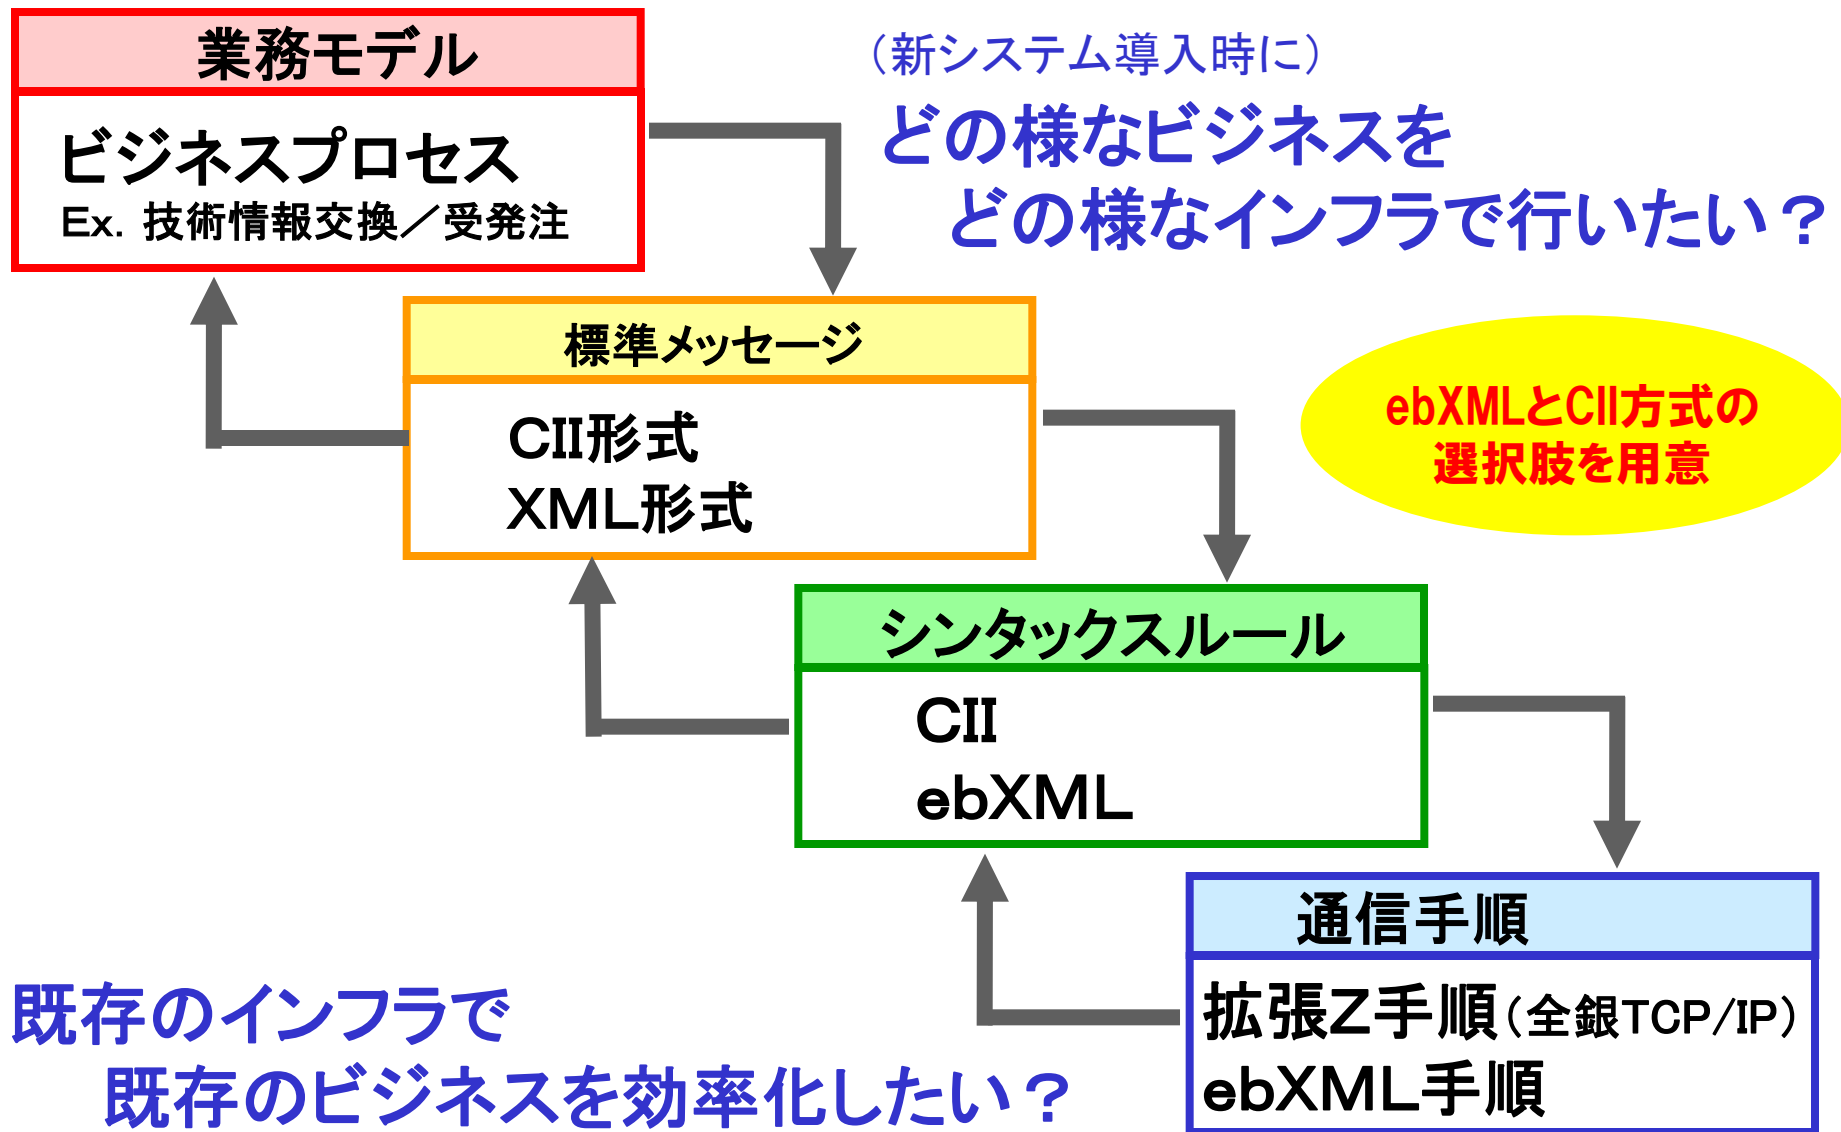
業務モデル

ビジネスプロセス
Ex. 技術情報交換／受発注

（新システム導入時に）
どの様なビジネスを
どの様なインフラで行いたい？

標準メッセージ

CII形式
XML形式

ebXMLとCII方式の
選択肢を用意

シンタックスルール

CII
ebXML

通信手順

拡張Z手順（全銀TCP/IP）
ebXML手順

既存のインフラで
既存のビジネスを効率化したい？